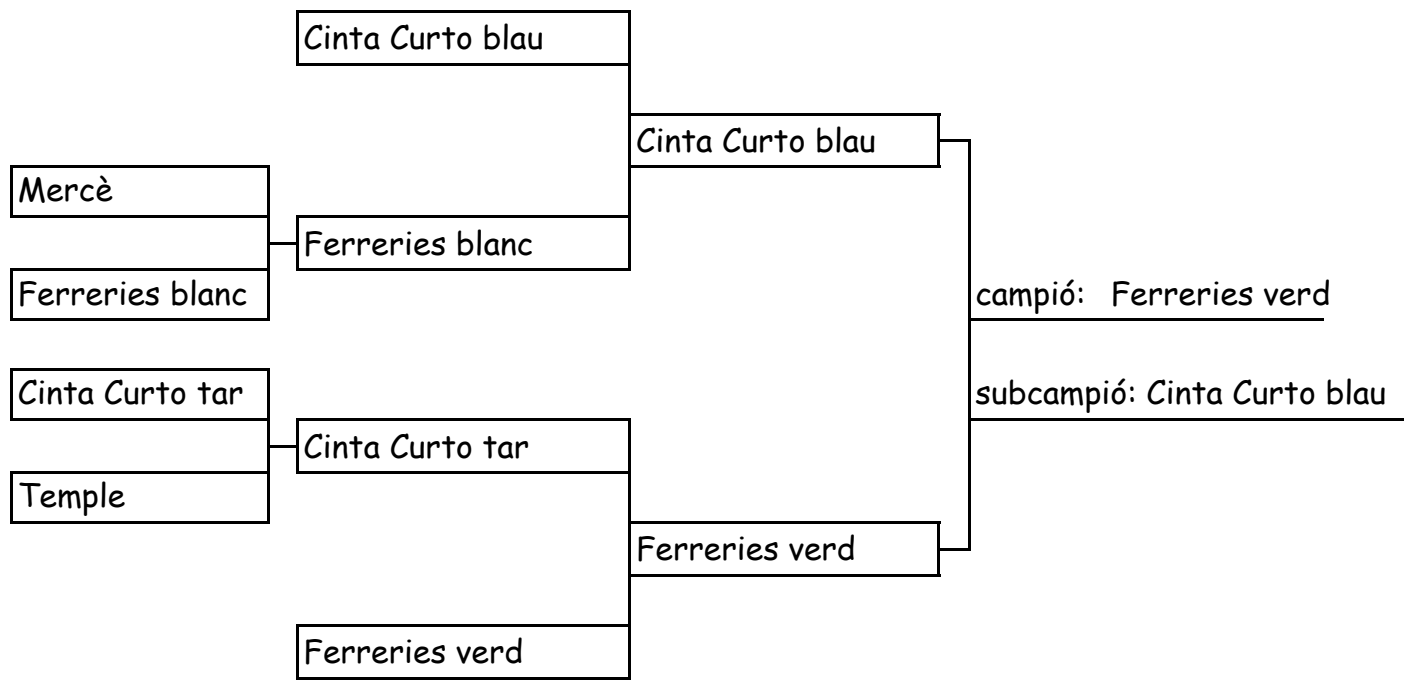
Cinta Curto blau

Cinta Curto blau

Mercè

Ferreries blanc

Ferreries blanc

campió: Ferreries verd

Cinta Curto tar

subcampió: Cinta Curto blau

Cinta Curto tar

Temple

Ferreries verd

Ferreries verd